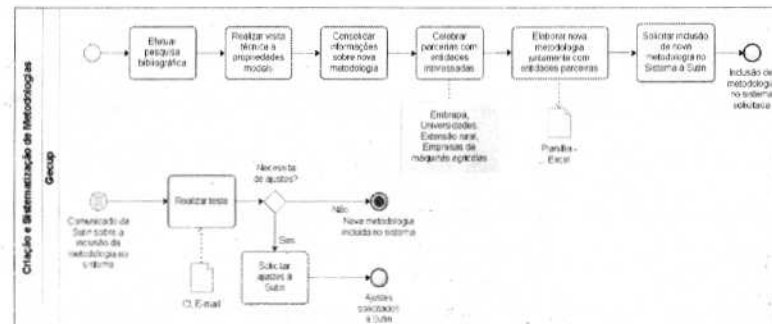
Criação e Sistematização de Metodologias

Gecup

Efetuar pesquisa bibliográfica

Realizar visita técnica a propriedades modelo

Consolidar informações sobre nova metodologia

Celebrar parcerias com entidades interessadas

Elaborar nova metodologia juntamente com entidades parceiras

Solicitar inclusão de nova metodologia no Sistema à Sutin

Inclusão de metodologia no sistema solicitada

Embrapa, Universidades, Extensão rural, Empresas de máquinas agrícolas

Planilha - Excel

Comunicado da Sutin sobre a inclusão da metodologia no sistema

Realizar teste

Necessita de ajustes?

Não

Nova metodologia incluída no sistema

Sim

Solicitar ajustes à Sutin

Ajustes solicitados à Sutin

CI, E-mail